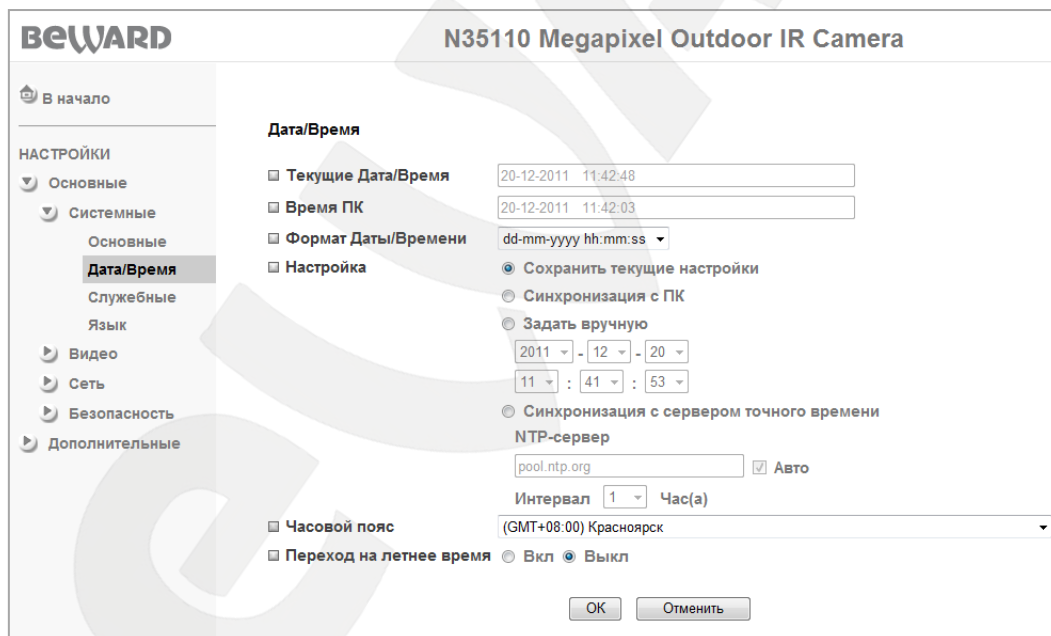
BEWARD

N35110 Megapixel Outdoor IR Camera

В начало

НАСТРОЙКИ

Основные

Системные

Основные

Дата/Время

Служебные

Язык

Видео

Сеть

Безопасность

Дополнительные

Дата/Время

Текущие Дата/Время 20-12-2011 11:42:48

Время ПК 20-12-2011 11:42:03

Формат Даты/Времени dd-mm-yyyy hh:mm:ss

Настройка

Сохранить текущие настройки

Синхронизация с ПК

Задать вручную

2011 - 12 - 20

11 : 41 : 53

Синхронизация с сервером точного времени

NTP-сервер

pool.ntp.org Авто

Интервал 1 Час(а)

Часовой пояс (GMT+08:00) Красноярск

Переход на летнее время Вкл Выкл

OK Отменить